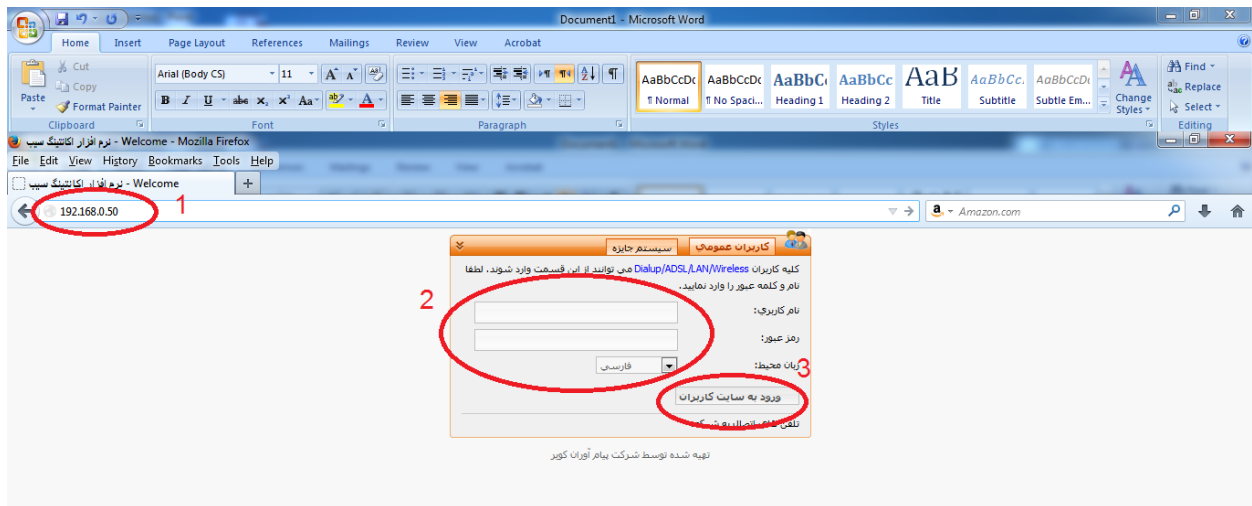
Document1 - Microsoft Word

Home Insert Page Layout References Mailings Review View Acrobat

Paste
Cut
Copy
Format Painter
Clipboard

Arial (Body CS) 11
B I U abe x₂ x² Aa
Font

Paragraph

AaBbCcDc ¶ Normal
AaBbCcDc ¶ No Spaci...
AaBbCc Heading 1
AaBbCc Heading 2
AaB Title
AaBbCc. Subtitle
AaBbCcD Subtle Em...
Change Styles
Styles

Find
Replace
Select
Editing

نرم افزار اکانتینگ سیب - Welcome - Mozilla Firefox

File Edit View History Bookmarks Tools Help

نرم افزار اکانتینگ سیب - Welcome

192.168.0.50

1

Amazon.com

کاربران عمومی
سیستم جایزه

کلیه کاربران Dialup/ADSL/LAN/Wireless می توانند از این قسمت وارد شوند. لطفا نام و کلمه عبور را وارد نمایید.

2

نام کاربری:
رمز عبور:
زبان محیط:
فارسی

3

ورود به سایت کاربران

تلفن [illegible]

تهیه شده توسط شرکت پیام آوران کویر